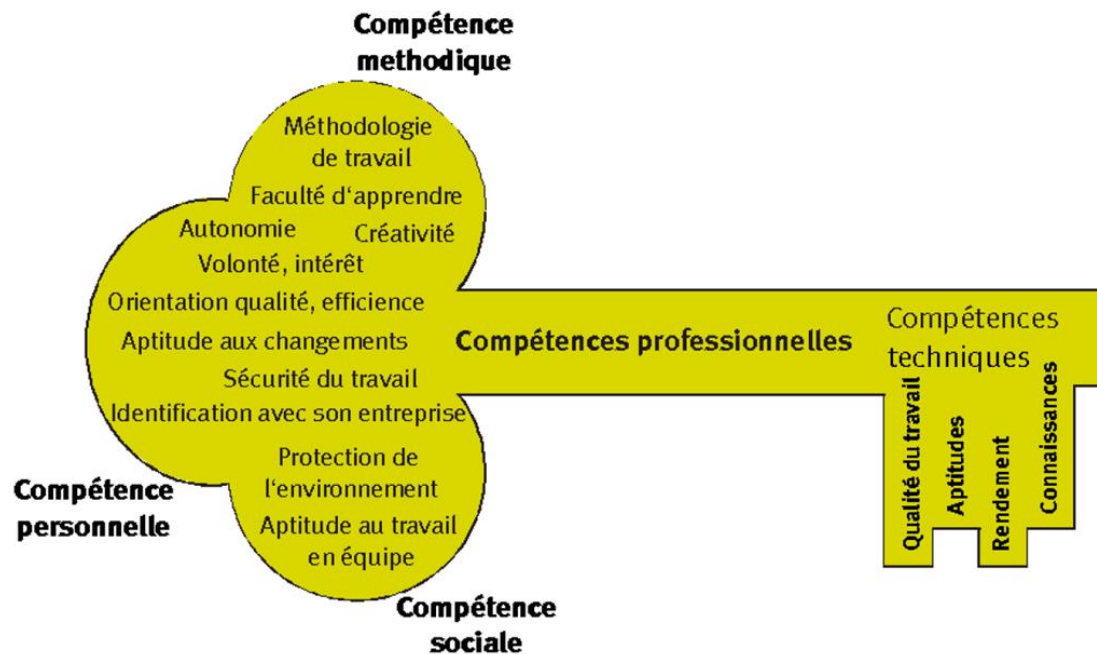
Compétence methodique

Méthodologie de travail

Faculté d‘apprendre

Autonomie

Créativité

Volonté, intérêt

Orientation qualité, efficience

Aptitude aux changements

Sécurité du travail

Identification avec son entreprise

Protection de l‘environnement

Aptitude au travail en équipe

Compétence personnelle

Compétence sociale

Compétences professionnelles

Compétences techniques

Qualité du travail

Aptitudes

Rendement

Connaissances